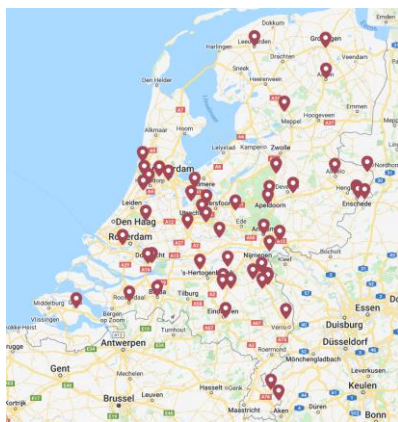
Leeuwarden
Groningen
Harlingen
Drachten
Veendam
Emmen
Sneek
Heerenveen
Assen
Den Helder
Hoogeveen
Meppel
Alkmaar
Hoorn
Lelystad
Kampen
Zwolle
Nordhorn
dam
Almelo
Hengelo
Enschede
Leiden
Almere
Deventer
Den Haag
Amersfoort
Apeldoorn
Rotterdam
Ede
Arnhem
Dordrecht
Nijmegen
's-Hertogenbosch
Breda
Middelburg
Roosendaal
Tilburg
Vlissingen
Bergen op Zoom
Eindhoven
Venlo
Duisburg
Essen
Antwerpen
Turnhout
Düsseldorf
Gent
Mechelen
Mönchengladbach
Leverkusen
Brussel
Leuven
Hasselt
Genk
Keulen
Kortrijk
Maastricht
Aken
Bonn